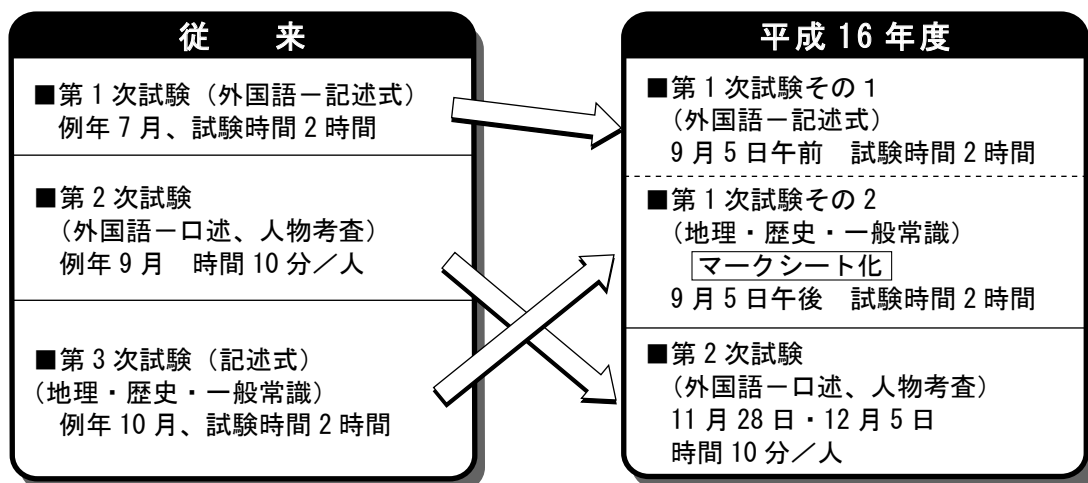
従　来

■第 1 次試験（外国語－記述式）
例年 7 月、試験時間 2 時間

■第 2 次試験
（外国語－口述、人物考査）
例年 9 月　時間 10 分／人

■第 3 次試験（記述式）
（地理・歴史・一般常識）
例年 10 月、試験時間 2 時間

平成 16 年度

■第 1 次試験その 1
（外国語－記述式）
9 月 5 日午前　試験時間 2 時間

■第 1 次試験その 2
（地理・歴史・一般常識）
マークシート化
9 月 5 日午後　試験時間 2 時間

■第 2 次試験
（外国語－口述、人物考査）
11 月 28 日・12 月 5 日
時間 10 分／人